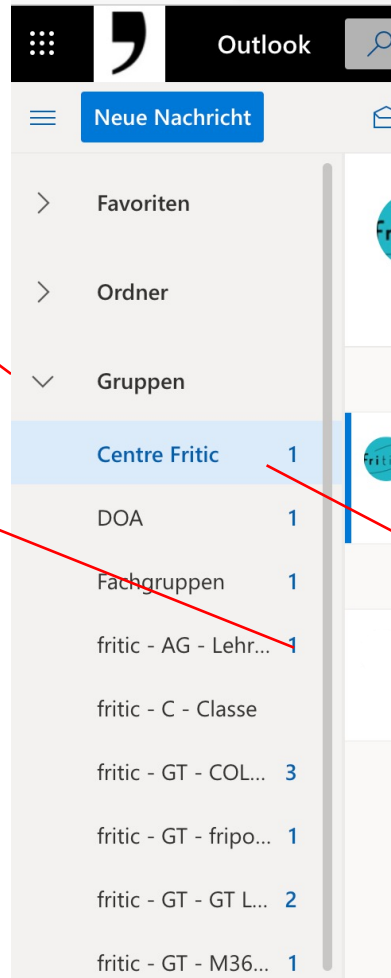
Outlook

Neue Nachricht

Favoriten

Ordner

Gruppen

Centre Fritic 1

DOA 1

Fachgruppen 1

fritic - AG - Lehr... 1

fritic - C - Classe

fritic - GT - COL... 3

fritic - GT - fripo... 1

fritic - GT - GT L... 2

fritic - GT - M36... 1